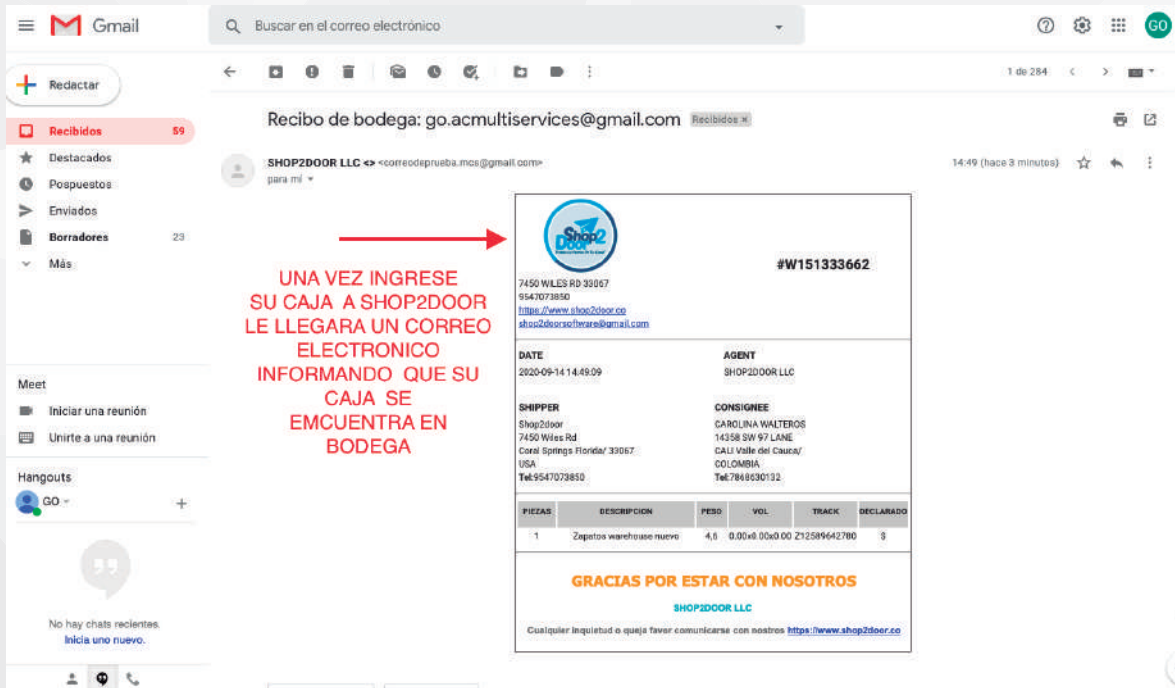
Gmail

Buscar en el correo electrónico

GO

Redactar

Recibidos 59
Destacados
Pospuestos
Enviados
Borradores 23
Más

Meet
Iniciar una reunión
Unirte a una reunión

Hangouts
GO

No hay chats recientes.
Inicia uno nuevo.

1 de 284

Recibo de bodega: go.acmultiservices@gmail.com Recibidos ×

SHOP2DOOR LLC <> <correodeprueba.mcs@gmail.com>
para mí

14:49 (hace 3 minutos)

UNA VEZ INGRESE SU CAJA A SHOP2DOOR LE LLEGARA UN CORREO ELECTRONICO INFORMANDO QUE SU CAJA SE EMCUENTRA EN BODEGA

Shop2Door

#W151333662

7450 WILES RD 33067
9547073850
https://www.shop2door.co
shop2doorsoftware@gmail.com

DATE
2020-09-14 14:49:09

AGENT
SHOP2DOOR LLC

SHIPPER
Shop2door
7450 Wiles Rd
Coral Springs Florida/ 33067
USA
Tel:9547073850

CONSIGNEE
CAROLINA WALTEROS
14358 SW 97 LANE
CALI Valle del Cauca/
COLOMBIA
Tel:7868630132

| PIEZAS | DESCRIPCION | PESO | VOL | TRACK | DECLARADO |
|---|---|---|---|---|---|
| 1 | Zapatos warehouse nuevo | 4,6 | 0.00x0.00x0.00 | Z12589642780 | $ |

GRACIAS POR ESTAR CON NOSOTROS

SHOP2DOOR LLC

Cualquier inquietud o queja favor comunicarse con nostros https://www.shop2door.co